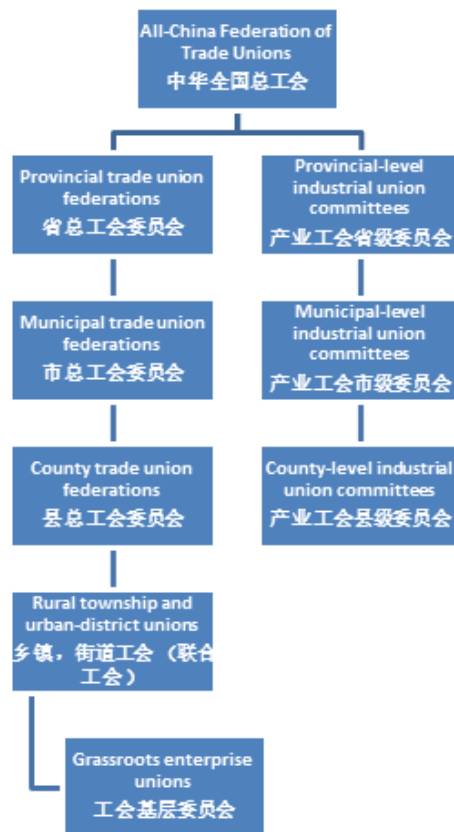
All-China Federation of Trade Unions
中华全国总工会

Provincial trade union federations
省总工会委员会

Provincial-level industrial union committees
产业工会省级委员会

Municipal trade union federations
市总工会委员会

Municipal-level industrial union committees
产业工会市级委员会

County trade union federations
县总工会委员会

County-level industrial union committees
产业工会县级委员会

Rural township and urban-district unions
乡镇，街道工会（联合工会）

Grassroots enterprise unions
工会基层委员会